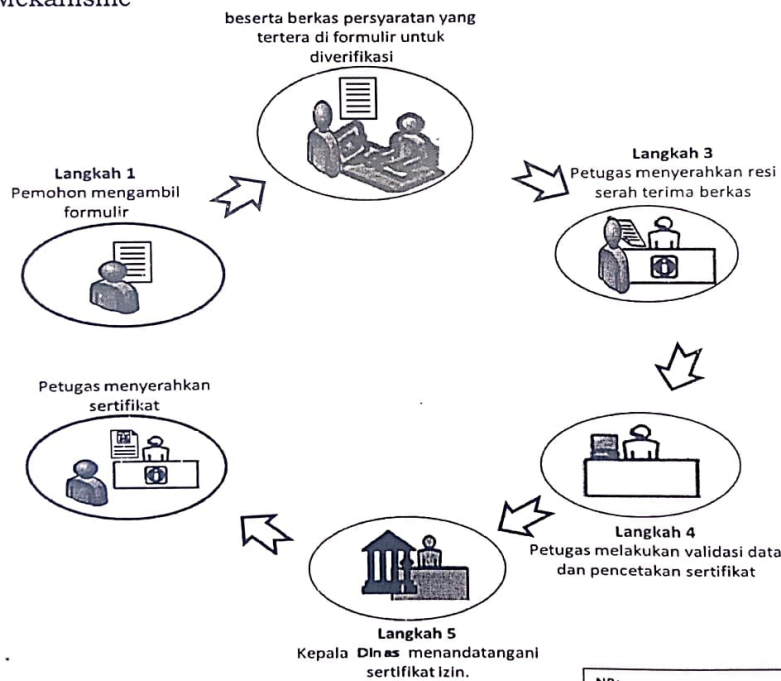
Mekanisme

beserta berkas persyaratan yang tertera di formulir untuk diverifikasi

Langkah 1
Pemohon mengambil formulir

Langkah 3
Petugas menyerahkan resi serah terima berkas

Petugas menyerahkan sertifikat

Langkah 4
Petugas melakukan validasi data dan pencetakan sertifikat

Langkah 5
Kepala Dinas menandatangani sertifikat izin.

NB: